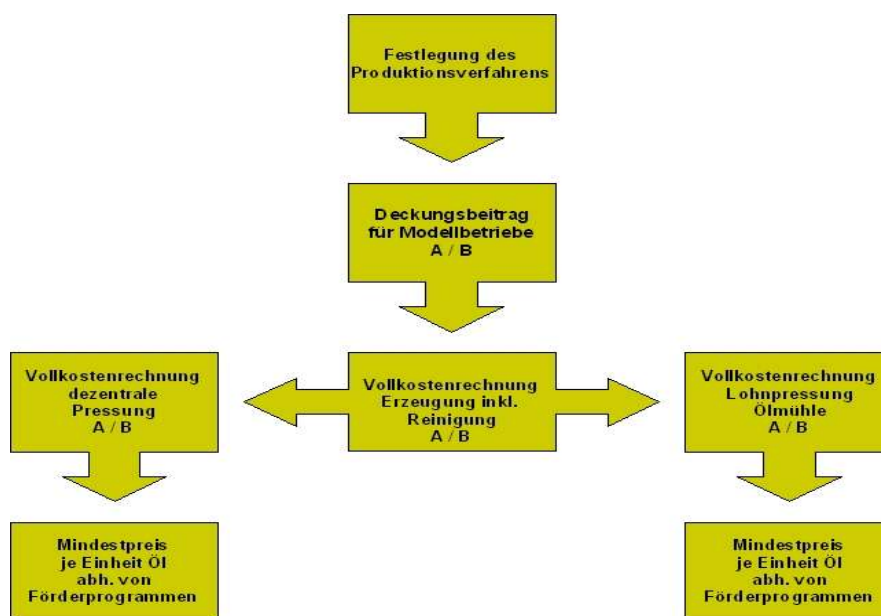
Festlegung des Produktionsverfahrens

Deckungsbeitrag für Modellbetriebe A / B

Vollkostenrechnung dezentrale Pressung A / B

Vollkostenrechnung Erzeugung inkl. Reinigung A / B

Vollkostenrechnung Lohnpressung Ölmühle A / B

Mindestpreis je Einheit Öl abh. von Förderprogrammen

Mindestpreis je Einheit Öl abh. von Förderprogrammen